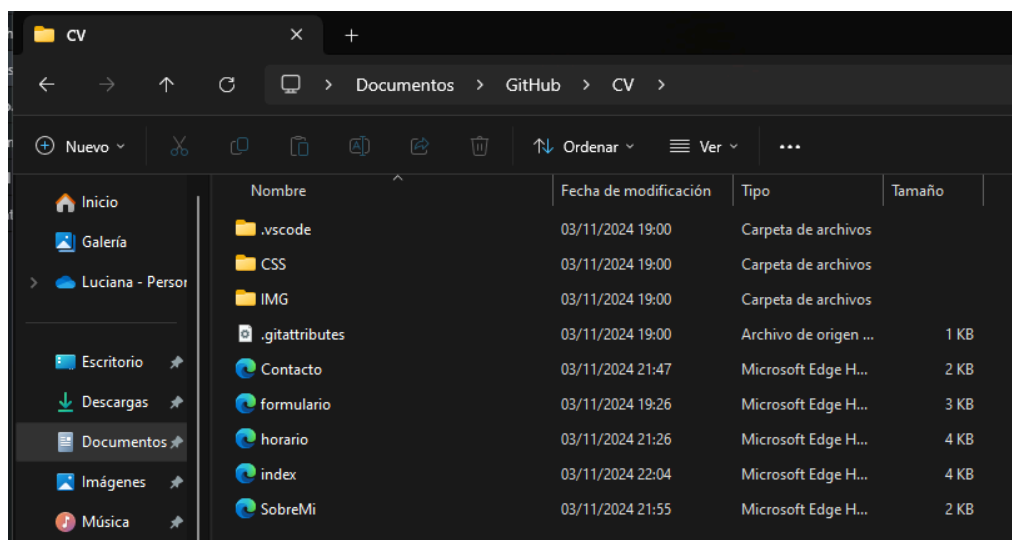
CV

Documentos > GitHub > CV >

Nuevo

Ordenar

Ver

...

Inicio
Galería
Luciana - Persor
Escritorio
Descargas
Documentos
Imágenes
Música

| Nombre | Fecha de modificación | Tipo | Tamaño |
|---|---|---|---|
| .vscode | 03/11/2024 19:00 | Carpeta de archivos | |
| CSS | 03/11/2024 19:00 | Carpeta de archivos | |
| IMG | 03/11/2024 19:00 | Carpeta de archivos | |
| .gitattributes | 03/11/2024 19:00 | Archivo de origen ... | 1 KB |
| Contacto | 03/11/2024 21:47 | Microsoft Edge H... | 2 KB |
| formulario | 03/11/2024 19:26 | Microsoft Edge H... | 3 KB |
| horario | 03/11/2024 21:26 | Microsoft Edge H... | 4 KB |
| index | 03/11/2024 22:04 | Microsoft Edge H... | 4 KB |
| SobreMi | 03/11/2024 21:55 | Microsoft Edge H... | 2 KB |